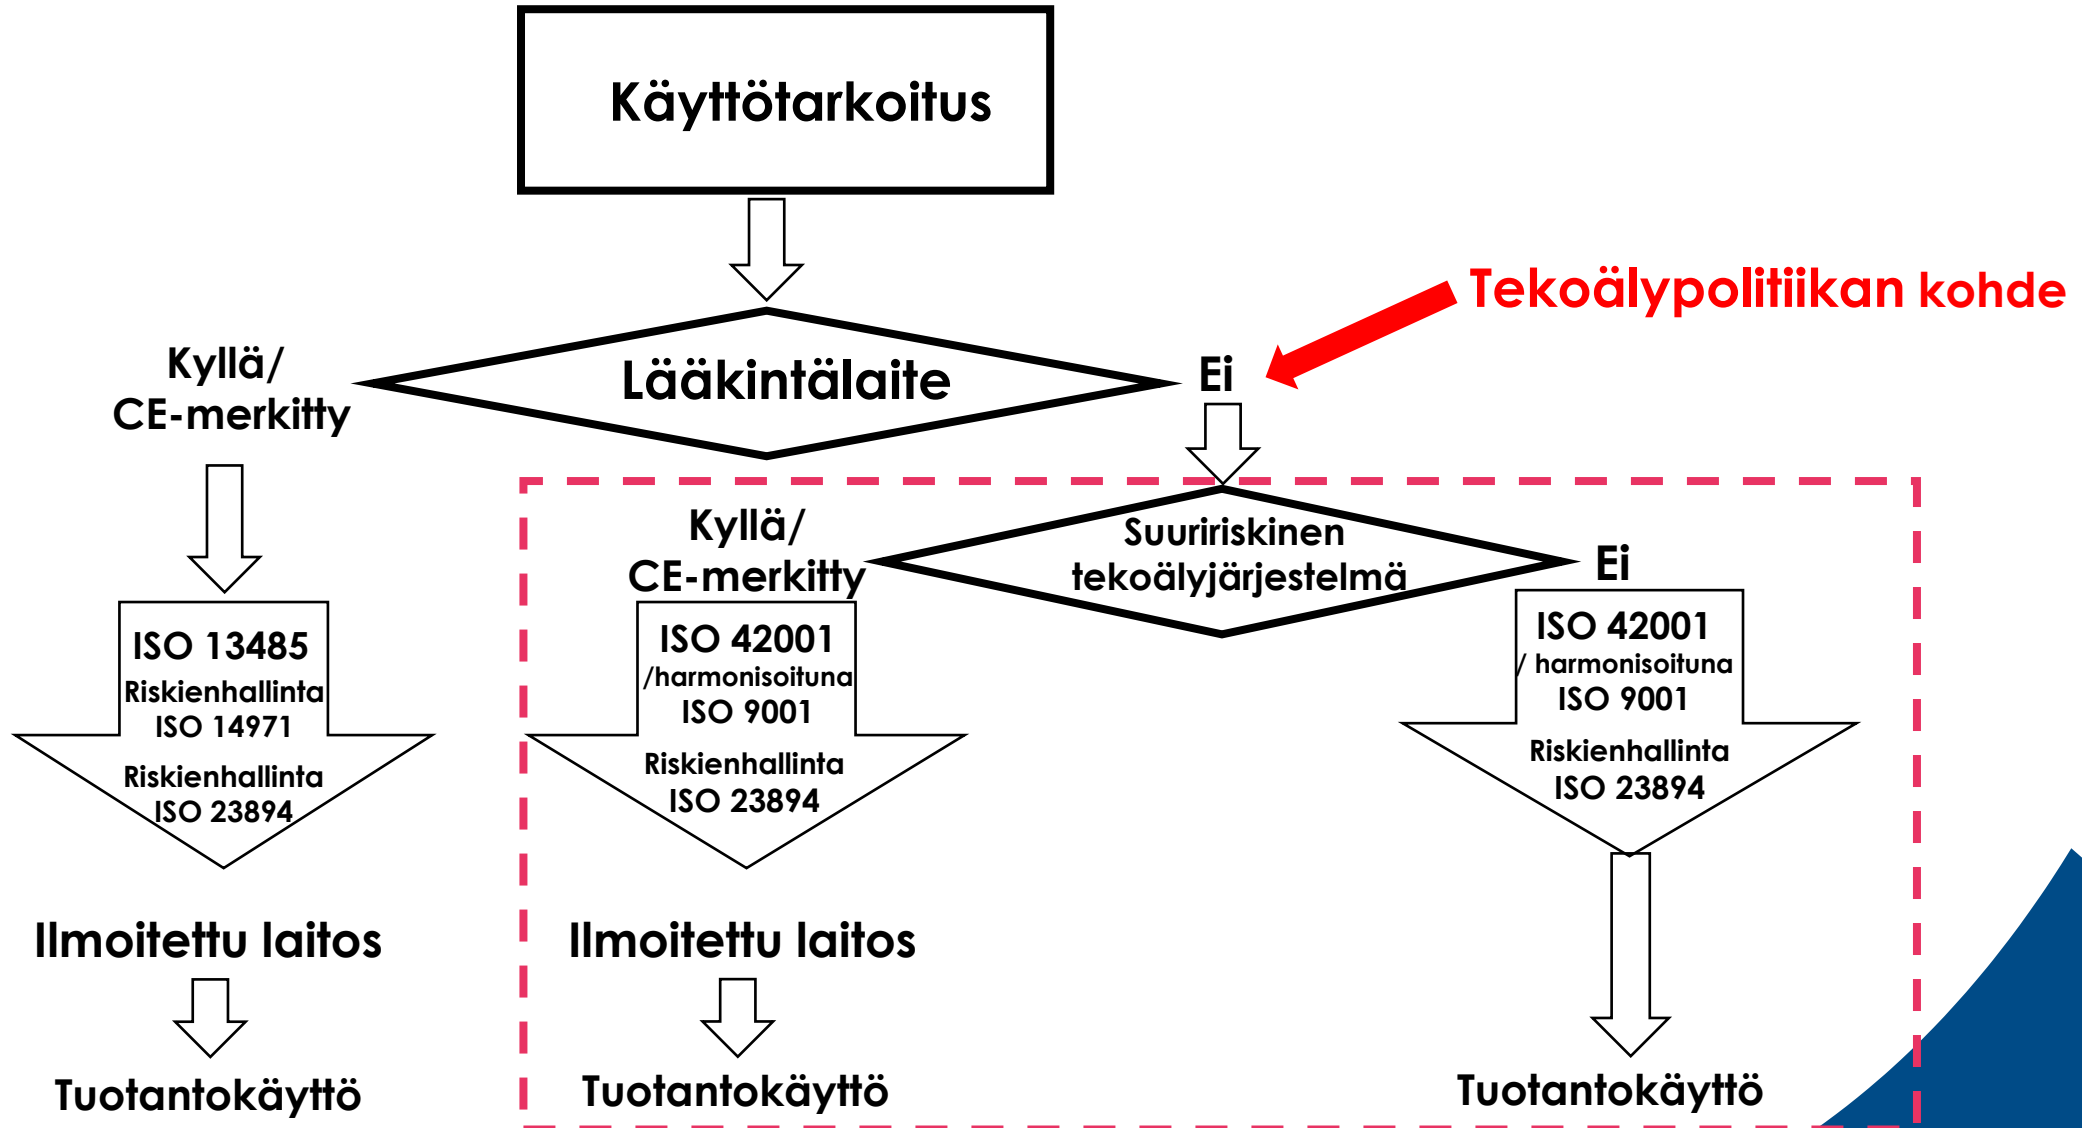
Käyttötarkoitus

Tekoälypolitiikan kohde

Kyllä/
CE-merkitty

Lääkintälaite

Ei

ISO 13485
Riskienhallinta
ISO 14971
Riskienhallinta
ISO 23894

Ilmoitettu laitos

Tuotantokäyttö

Kyllä/
CE-merkitty

Suuririskinen
tekoälyjärjestelmä

Ei

ISO 42001
/harmonisoituna
ISO 9001
Riskienhallinta
ISO 23894

Ilmoitettu laitos

Tuotantokäyttö

ISO 42001
/ harmonisoituna
ISO 9001
Riskienhallinta
ISO 23894

Tuotantokäyttö